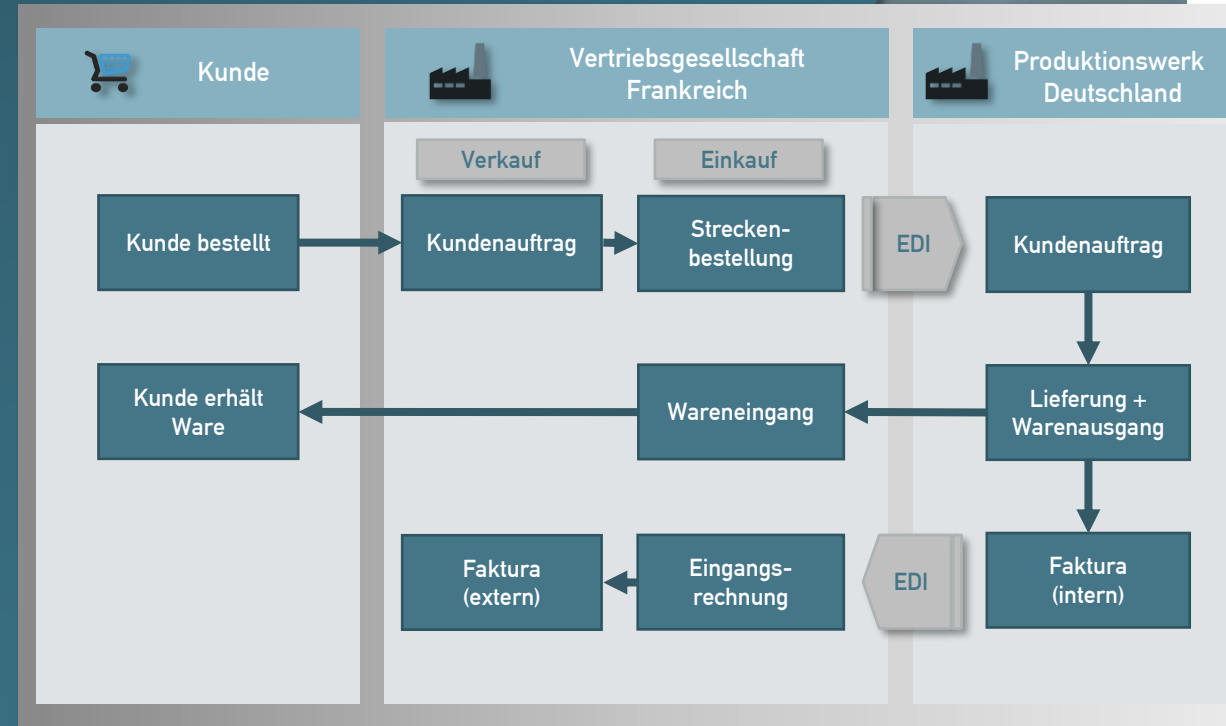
Kunde

Vertriebsgesellschaft Frankreich

Produktionswerk Deutschland

Verkauf

Einkauf

Kunde bestellt

Kundenauftrag

Streckenbestellung

EDI

Kundenauftrag

Kunde erhält Ware

Wareneingang

Lieferung + Warenausgang

Faktura (extern)

Eingangsrechnung

EDI

Faktura (intern)